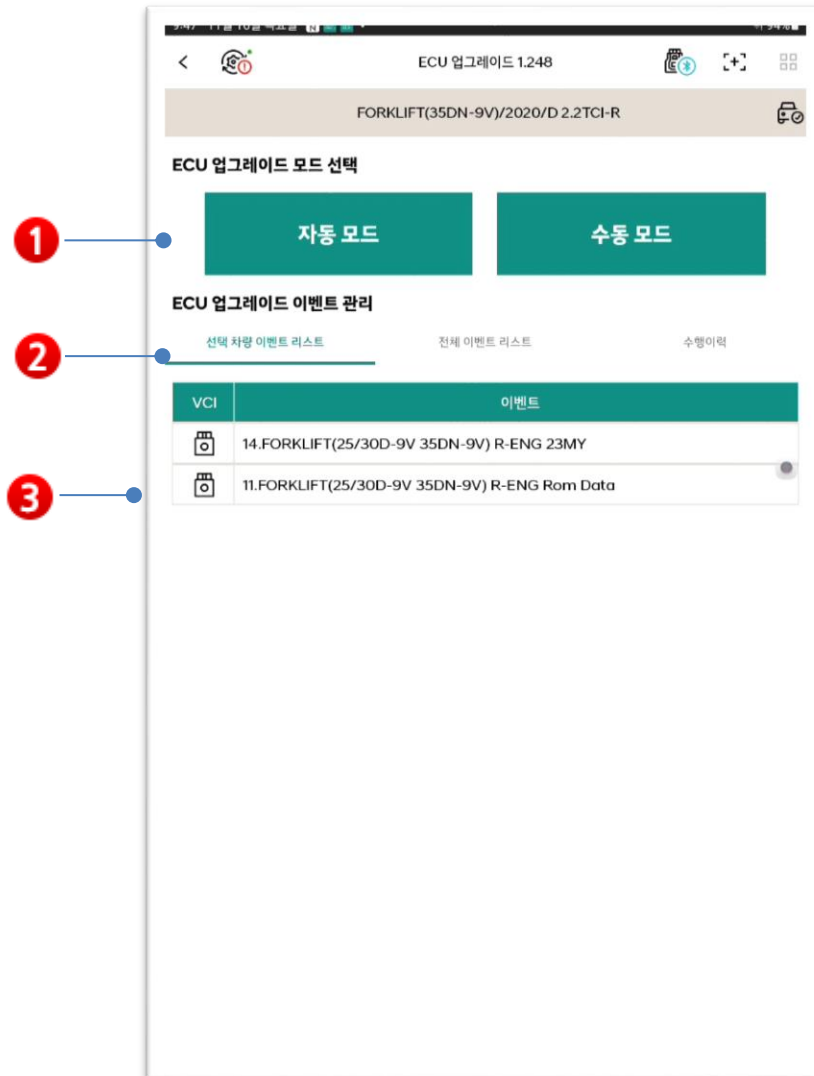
ECU 업그레이드 1.248

FORKLIFT(35DN-9V)/2020/D 2.2TCI-R

ECU 업그레이드 모드 선택

1

자동 모드

수동 모드

ECU 업그레이드 이벤트 관리

2

선택 차량 이벤트 리스트

전체 이벤트 리스트

수행이력

| VCI | 이벤트 |
|---|---|
| | 14.FORKLIFT(25/30D-9V 35DN-9V) R-ENG 23MY |
| | 11.FORKLIFT(25/30D-9V 35DN-9V) R-ENG Rom Data |

3